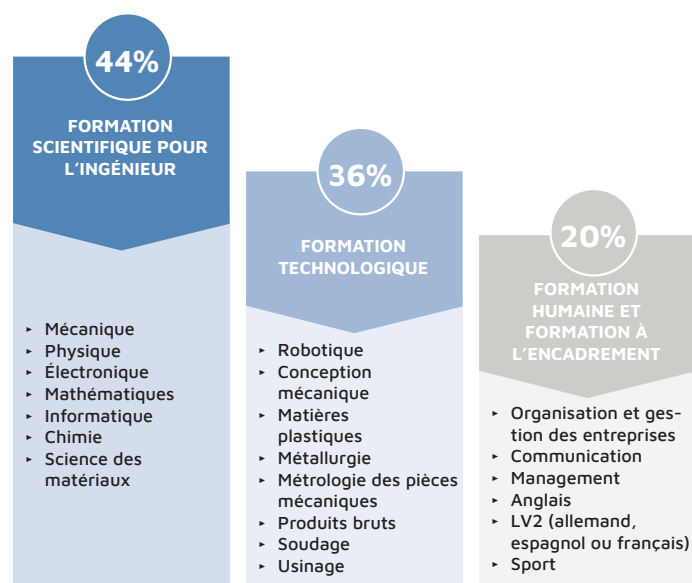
44%

FORMATION SCIENTIFIQUE POUR L'INGÉNIEUR

- Mécanique
- Physique
- Électronique
- Mathématiques
- Informatique
- Chimie
- Science des matériaux

36%

FORMATION TECHNOLOGIQUE

- Robotique
- Conception mécanique
- Matières plastiques
- Métallurgie
- Métrologie des pièces mécaniques
- Produits bruts
- Soudage
- Usinage

20%

FORMATION HUMAINE ET FORMATION À L'ENCADREMENT

- Organisation et gestion des entreprises
- Communication
- Management
- Anglais
- LV2 (allemand, espagnol ou français)
- Sport